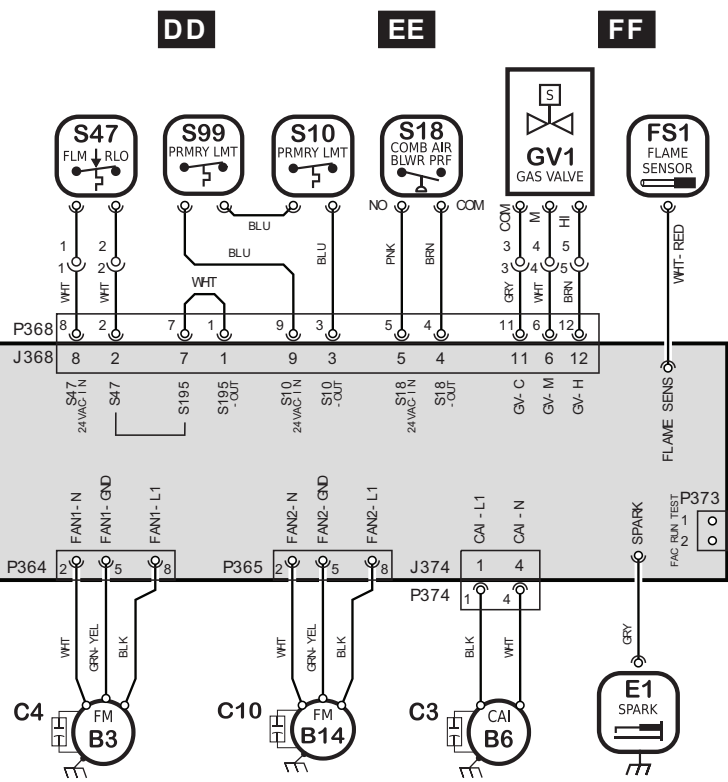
DD EE FF

S47 FLM RLO

S99 PRMRY LMT

S10 PRMRY LMT

S18 COMB AIR BLWR PRF

S
GV1 GAS VALVE

FS1 FLAME SENSOR

BLU
NO COM
COM M HI
1 2
1 2
WHT WHT
BLU
BLU
PNK BRN
3 4 5
3 4 5
GRY WHT BRN
WHT- RED
WHT

P368 8 2 7 1 9 3 5 4 11 6 12
J368 8 2 7 1 9 3 5 4 11 6 12

S47 24VAC-IN
S47
S195
S195 -OUT
S10 24VAC-IN
S10 -OUT
S18 24VAC-IN
S18 -OUT
GV- C
GV- M
GV- H
FLAME SENS

FAN1- N FAN1- GND FAN1- L1
FAN2- N FAN2- GND FAN2- L1
CAI - L1 CAI - N
SPARK
FAC RUN TEST P373 1 2

P364 2 5 8
P365 2 5 8
J374 1 4
P374 1 4

WHT GRN- YEL BLK
WHT GRN- YEL BLK
BLK WHT
GRY

C4 FM B3
C10 FM B14
C3 CAI B6
E1 SPARK